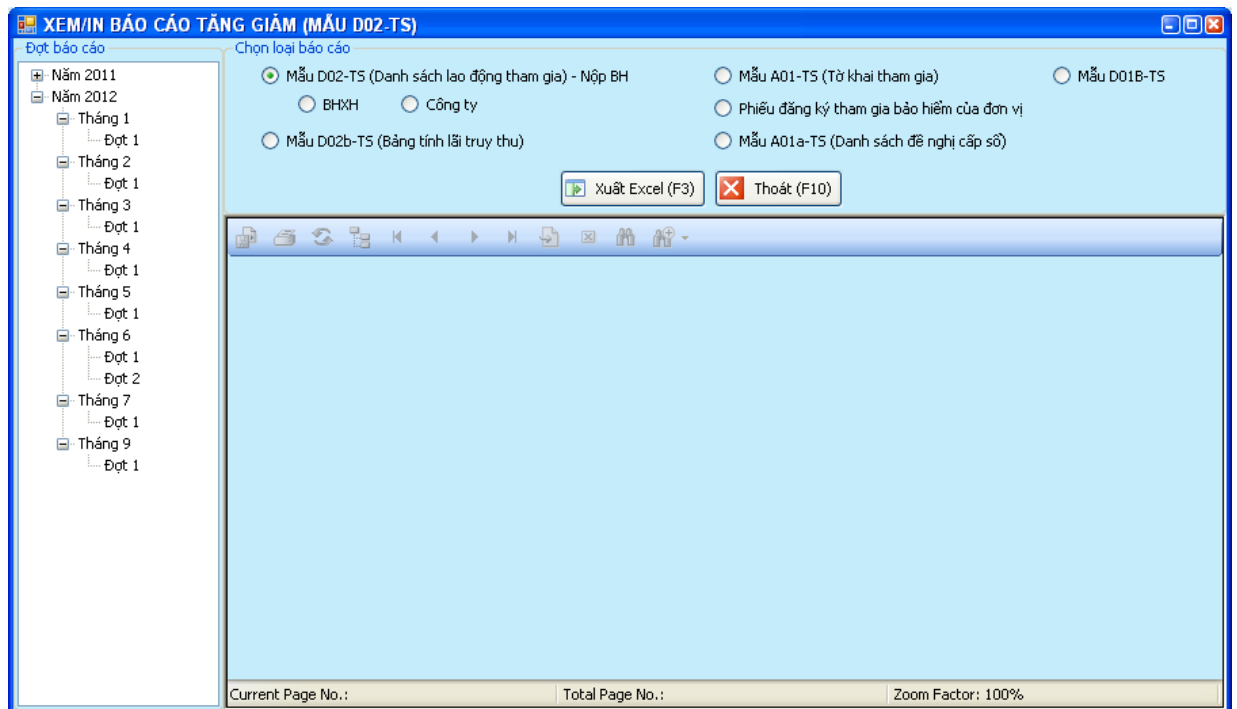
XEM/IN BÁO CÁO TĂNG GIẢM (MẪU D02-TS)

Đợt báo cáo

Năm 2011
Năm 2012
Tháng 1
Đợt 1
Tháng 2
Đợt 1
Tháng 3
Đợt 1
Tháng 4
Đợt 1
Tháng 5
Đợt 1
Tháng 6
Đợt 1
Đợt 2
Tháng 7
Đợt 1
Tháng 9
Đợt 1

Chọn loại báo cáo

Mẫu D02-TS (Danh sách lao động tham gia) - Nộp BH
BHXH
Công ty
Mẫu D02b-TS (Bảng tính lãi truy thu)
Mẫu A01-TS (Tờ khai tham gia)
Phiếu đăng ký tham gia bảo hiểm của đơn vị
Mẫu A01a-TS (Danh sách đề nghị cấp sổ)
Mẫu D01B-TS

Xuất Excel (F3)
Thoát (F10)

Current Page No.:
Total Page No.:
Zoom Factor: 100%